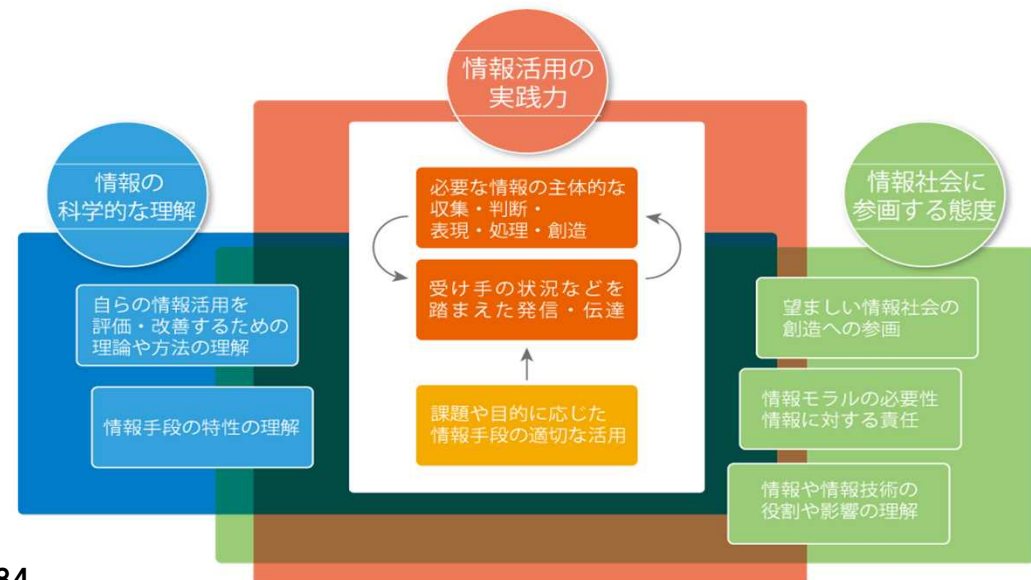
情報活用の
実践力

情報の
科学的な理解

自らの情報活用を
評価・改善するための
理論や方法の理解

情報手段の特性の理解

必要な情報の主体的な
収集・判断・
表現・処理・創造

受け手の状況などを
踏まえた発信・伝達

課題や目的に応じた
情報手段の適切な活用

情報社会に
参画する態度

望ましい情報社会の
創造への参画

情報モラルの必要性
情報に対する責任

情報や情報技術の
役割や影響の理解

34